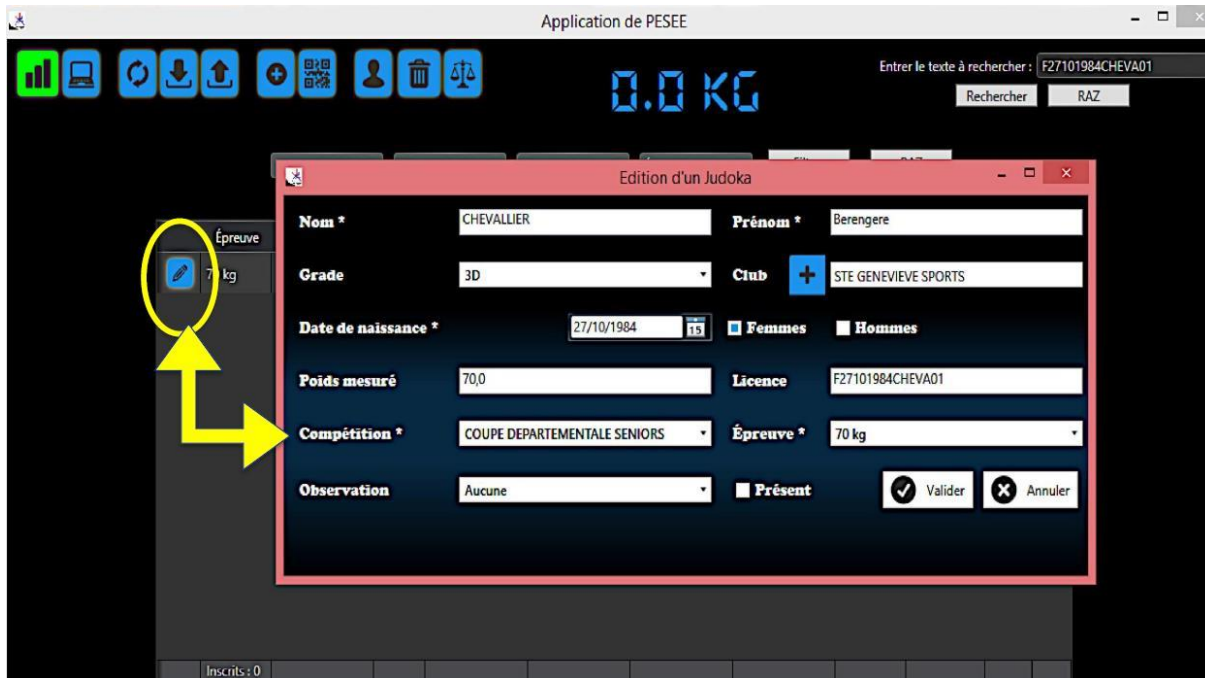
Application de PESEE

0.0 KG

Entrer le texte à rechercher : F27101984CHEVA01

Rechercher RAZ

Épreuve

70 kg

Edition d'un Judoka

Nom * CHEVALLIER

Prénom * Berengere

Grade 3D

Club + STE GENEVIEVE SPORTS

Date de naissance * 27/10/1984

Femmes

Hommes

Poids mesuré 70,0

Licence F27101984CHEVA01

Compétition * COUPE DEPARTEMENTALE SENIORS

Épreuve * 70 kg

Observation Aucune

Présent

Valider

Annuler

Inscrits : 0